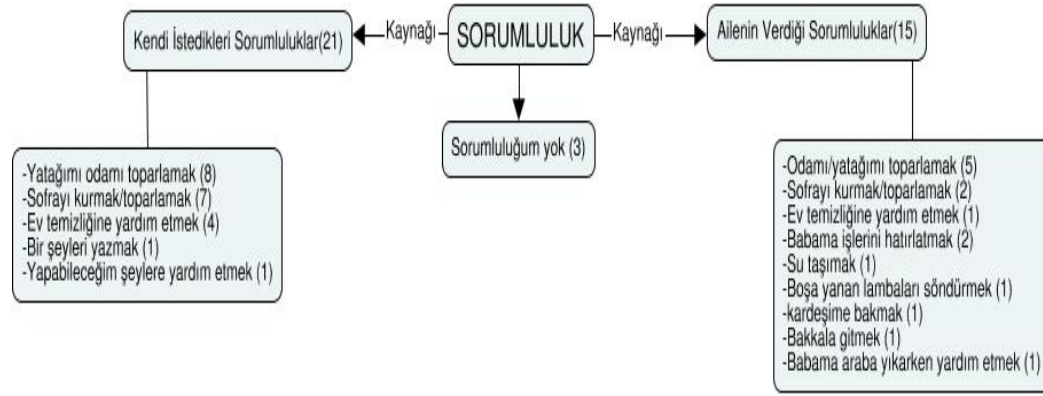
Kendi İstedikleri Sorumluluklar(21)

Kaynağı

SORUMLULUK

Kaynağı

Ailenin Verdiği Sorumluluklar(15)

Sorumluluğum yok (3)

-Yatağımı odamı toparlamak (8)
-Sofrayı kurmak/toparlamak (7)
-Ev temizliğine yardım etmek (4)
-Bir şeyleri yazmak (1)
-Yapabileceğim şeylere yardım etmek (1)

-Odamı/yatağımı toparlamak (5)
-Sofrayı kurmak/toparlamak (2)
-Ev temizliğine yardım etmek (1)
-Babama işlerini hatırlatmak (2)
-Su taşımak (1)
-Boşa yanan lambaları söndürmek (1)
-kardeşime bakmak (1)
-Bakkala gitmek (1)
-Babama araba yıkarken yardım etmek (1)